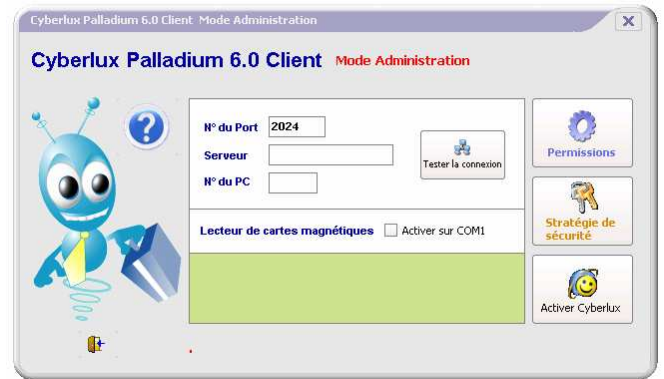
Cyberlux Palladium 6.0 Client Mode Administration

Cyberlux Palladium 6.0 Client Mode Administration

N° du Port 2024

Serveur

N° du PC

Tester la connexion

Lecteur de cartes magnétiques Activer sur COM1

Permissions

Stratégie de sécurité

Activer Cyberlux